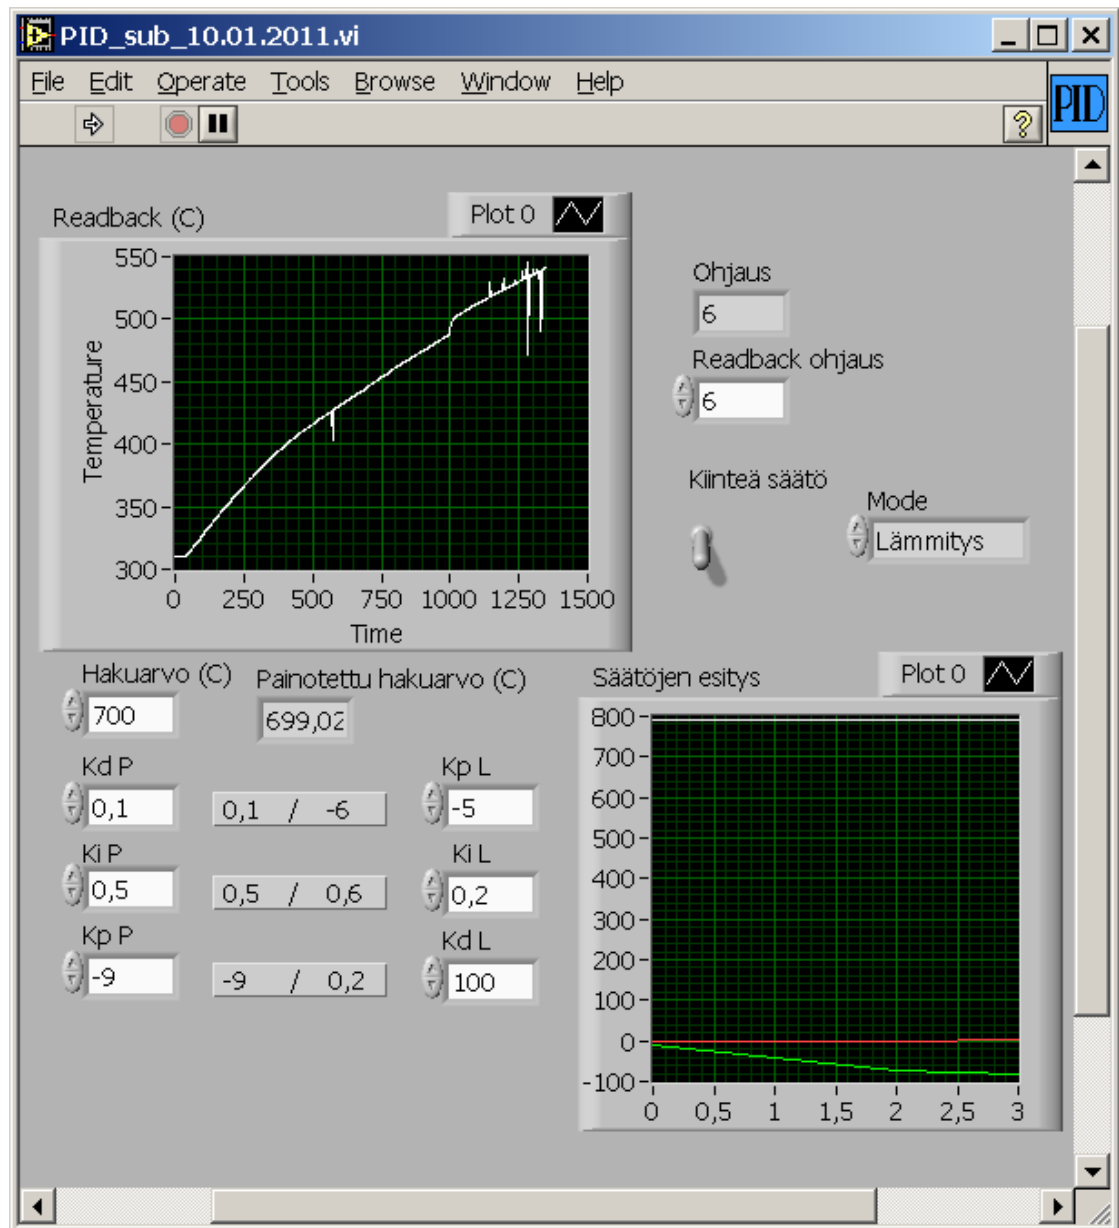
PID_sub_10.01.2011.vi

File Edit Operate Tools Browse Window Help

PID

Readback (C)

Plot 0

Temperature

550
500
450
400
350
300

0 250 500 750 1000 1250 1500

Time

Ohjaus
6

Readback ohjaus
6

Kiinteä säätö

Mode
Lämmitys

Hakuarvo (C)
700

Painotettu hakuarvo (C)
699,02

Säätöjen esitys

Plot 0

Kd P
0,1

0,1 / -6

Kp L
-5

Ki P
0,5

0,5 / 0,6

Ki L
0,2

Kp P
-9

-9 / 0,2

Kd L
100

800
700
600
500
400
300
200
100
0
-100

0 0,5 1 1,5 2 2,5 3